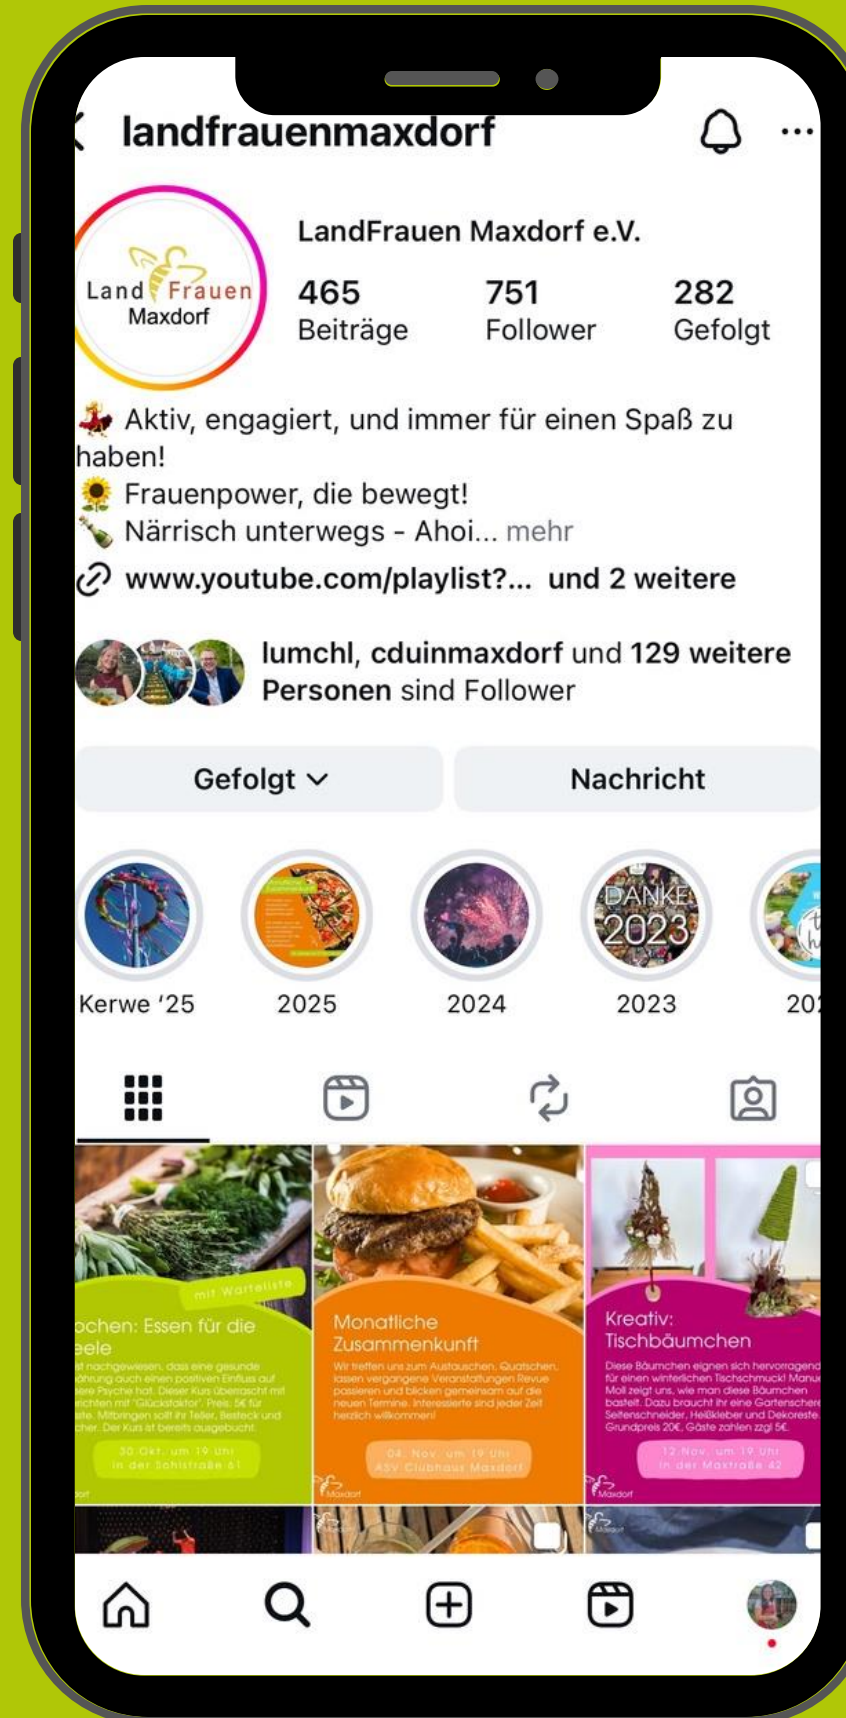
landfrauenmaxdorf

Land Frauen Maxdorf

LandFrauen Maxdorf e.V.

465 Beiträge
751 Follower
282 Gefolgt

💃 Aktiv, engagiert, und immer für einen Spaß zu haben!
🌻 Frauenpower, die bewegt!
🍾 Närrisch unterwegs - Ahoi... mehr
www.youtube.com/playlist?... und 2 weitere

lumchl, cduinmaxdorf und 129 weitere Personen sind Follower

Gefolgt
Nachricht

Kerwe '25
2025
2024
DANKE 2023
2023
20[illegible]

mit Warteliste
ochen: Essen für die eele
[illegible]
30. Okt. um 19 Uhr in der Sohlstraße 61

Monatliche Zusammenkunft
Wir treffen uns zum Austauschen, Quatschen, lassen vergangene Veranstaltungen Revue passieren und blicken gemeinsam auf die neuen Termine. Interessierte sind jeder Zeit herzlich willkommen!
04. Nov. um 19 Uhr ASV Clubhaus Maxdorf

Kreativ: Tischbäumchen
Diese Bäumchen eignen sich hervorragend für einen winterlichen Tischschmuck! Manu Moll zeigt uns, wie man diese Bäumchen bastelt. Dazu braucht ihr eine Gartenschere, Seitenschneider, Heißkleber und Dekoreste. Grundpreis 20€, Gäste zahlen zzgl 5€.
12. Nov. um 19 Uhr in der Maxstraße 42